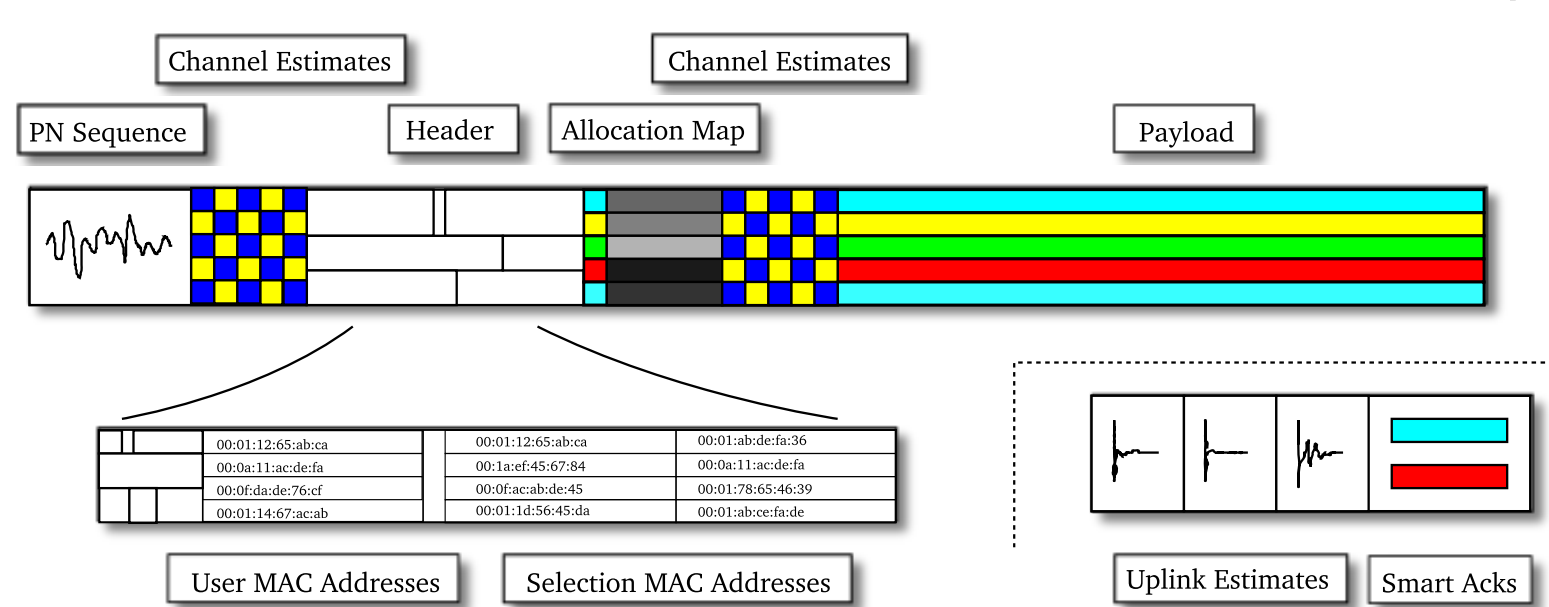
Channel Estimates

Channel Estimates

PN Sequence

Header

Allocation Map

Payload

| 00:01:12:65:ab:ca |
|---|
| 00:0a:11:ac:de:fa |
| 00:0f:da:de:76:cf |
| 00:01:14:67:ac:ab |

| 00:01:12:65:ab:ca | 00:01:ab:de:fa:36 |
|---|---|
| 00:1a:ef:45:67:84 | 00:0a:11:ac:de:fa |
| 00:0f:ac:ab:de:45 | 00:01:78:65:46:39 |
| 00:01:1d:56:45:da | 00:01:ab:ce:fa:de |

User MAC Addresses

Selection MAC Addresses

Uplink Estimates

Smart Acks